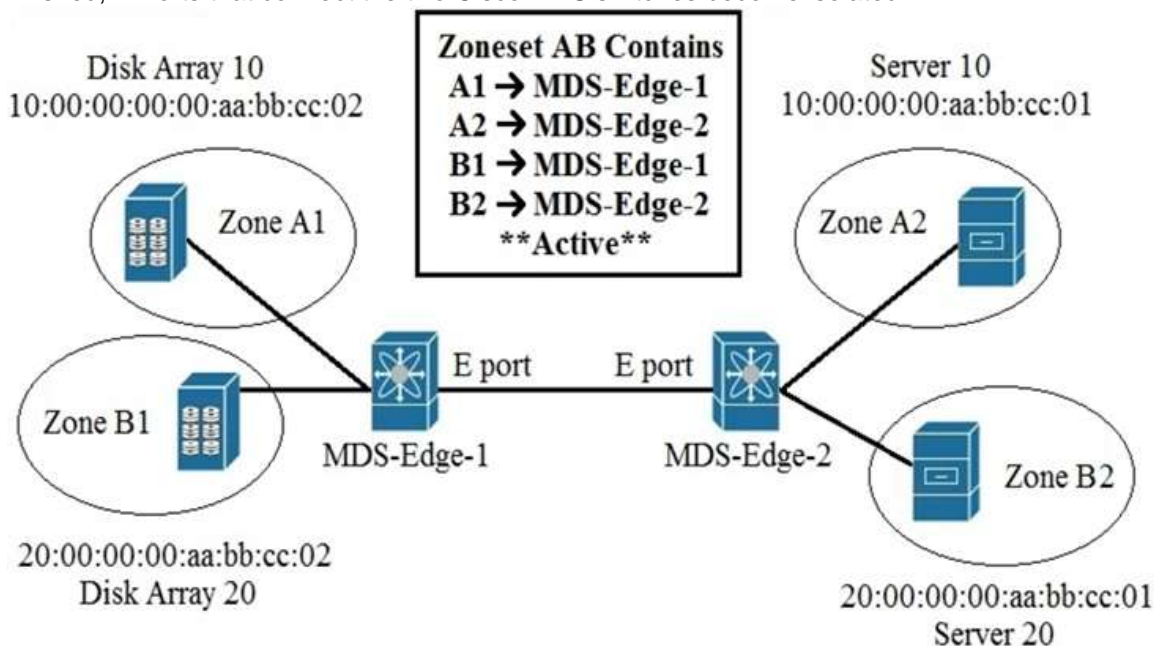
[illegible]

Zoneset AB Contains
A1 → MDS-Edge-1
A2 → MDS-Edge-2
B1 → MDS-Edge-1
B2 → MDS-Edge-2
**Active**

Disk Array 10
10:00:00:00:00:aa:bb:cc:02

Server 10
10:00:00:00:00:aa:bb:cc:01

Zone A1

Zone A2

Zone B1

E port

E port

MDS-Edge-1

MDS-Edge-2

Zone B2

20:00:00:00:aa:bb:cc:02
Disk Array 20

20:00:00:00:aa:bb:cc:01
Server 20